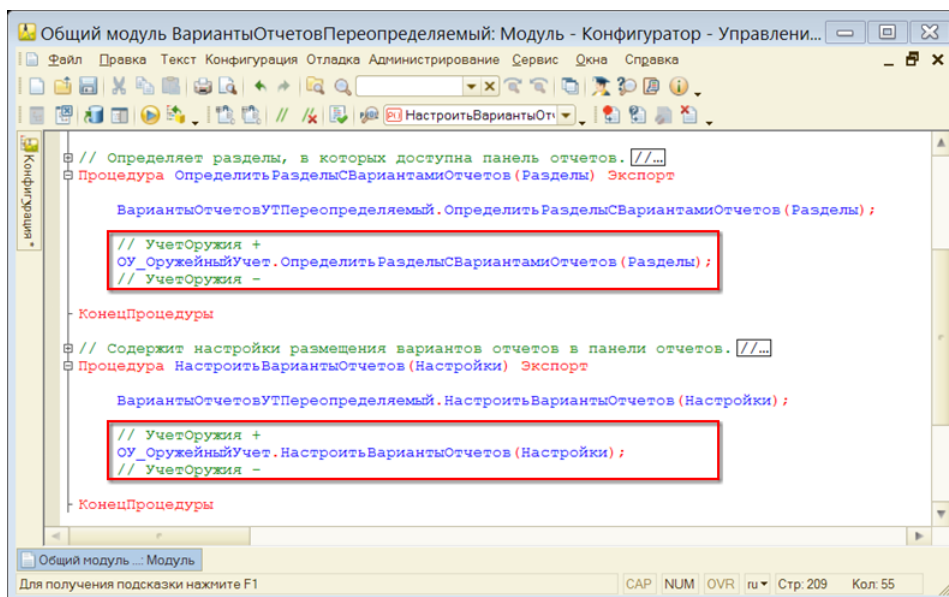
Общий модуль ВариантыОтчетовПереопределяемый: Модуль - Конфигуратор - Управлени...

Файл Правка Текст Конфигурация Отладка Администрирование Сервис Окна Справка

НастроитьВариантыОтч

Конфигурация

// Определяет разделы, в которых доступна панель отчетов. //...
Процедура ОпределитьРазделыСВариантамиОтчетов(Разделы) Экспорт

ВариантыОтчетовУТПереопределяемый.ОпределитьРазделыСВариантамиОтчетов(Разделы);

// УчетОружия +
ОУ_ОружейныйУчет.ОпределитьРазделыСВариантамиОтчетов(Разделы);
// УчетОружия -

КонецПроцедуры

// Содержит настройки размещения вариантов отчетов в панели отчетов. //...
Процедура НастроитьВариантыОтчетов(Настройки) Экспорт

ВариантыОтчетовУТПереопределяемый.НастроитьВариантыОтчетов(Настройки);

// УчетОружия +
ОУ_ОружейныйУчет.НастроитьВариантыОтчетов(Настройки);
// УчетОружия -

КонецПроцедуры

Общий модуль ...: Модуль

Для получения подсказки нажмите F1 CAP NUM OVR ru Стр: 209 Кол: 55